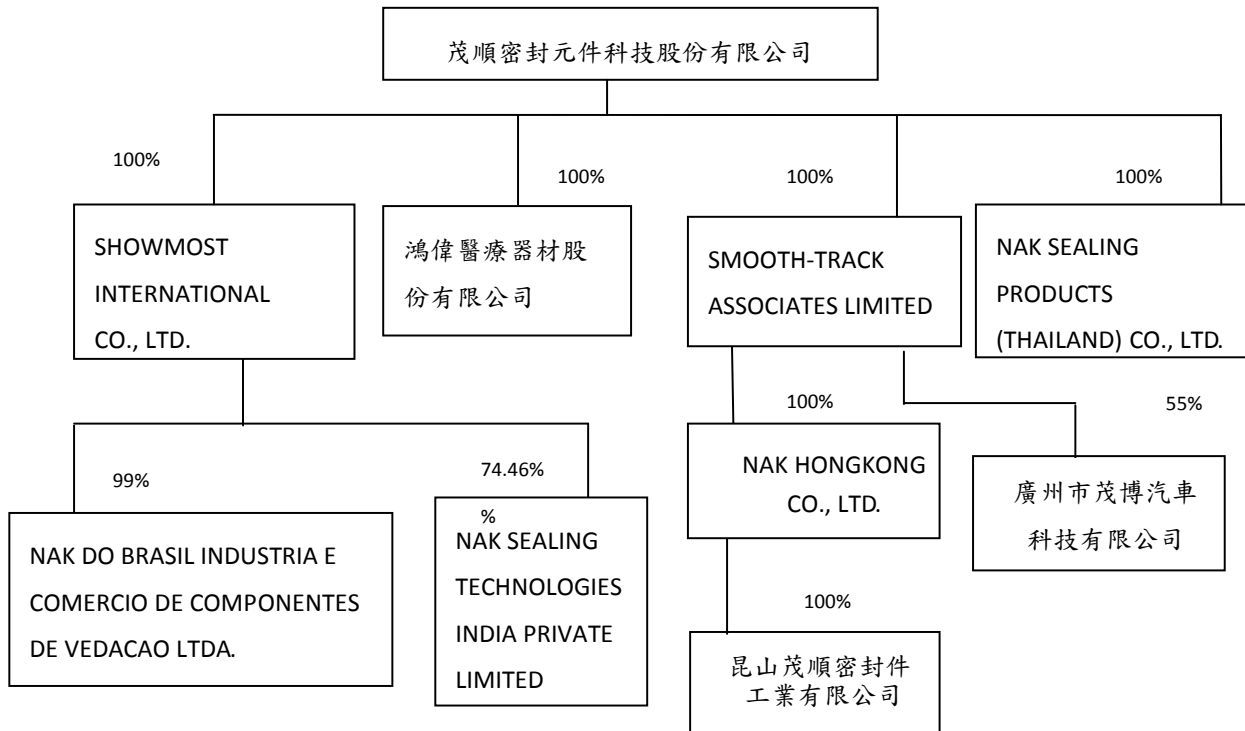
茂順密封元件科技股份有限公司

100%

SHOWMOST INTERNATIONAL CO., LTD.

100%

鴻偉醫療器材股份有限公司

100%

SMOOTH-TRACK ASSOCIATES LIMITED

100%

NAK SEALING PRODUCTS (THAILAND) CO., LTD.

99%

NAK DO BRASIL INDUSTRIA E COMERCIO DE COMPONENTES DE VEDACAO LTDA.

74.46%

%

NAK SEALING TECHNOLOGIES INDIA PRIVATE LIMITED

100%

NAK HONGKONG CO., LTD.

55%

廣州市茂博汽車科技有限公司

100%

昆山茂順密封件工業有限公司